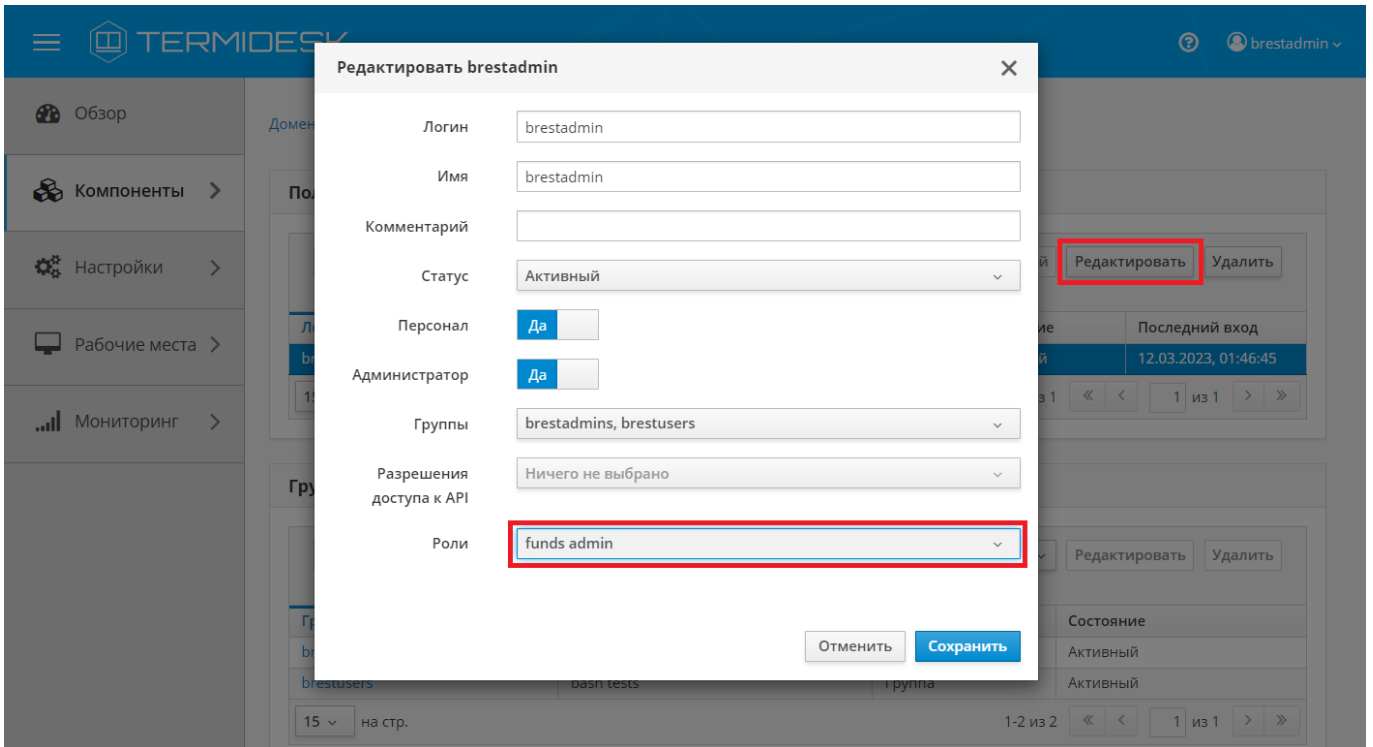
TERMIDESK

brestadmin

Обзор

Компоненты

Настройки

Рабочие места

Мониторинг

Домен

Пол

Редактировать

Удалить

Последний вход

12.03.2023, 01:46:45

1 из 1

Гру

Редактировать

Удалить

Состояние

Активный

brestusers

bash tests

Группа

Активный

15

на стр.

1-2 из 2

1 из 1

Редактировать brestadmin

Логин brestadmin

Имя brestadmin

Комментарий

Статус Активный

Персонал Да

Администратор Да

Группы brestadmins, brestusers

Разрешения доступа к API Ничего не выбрано

Роли funds admin

Отменить

Сохранить